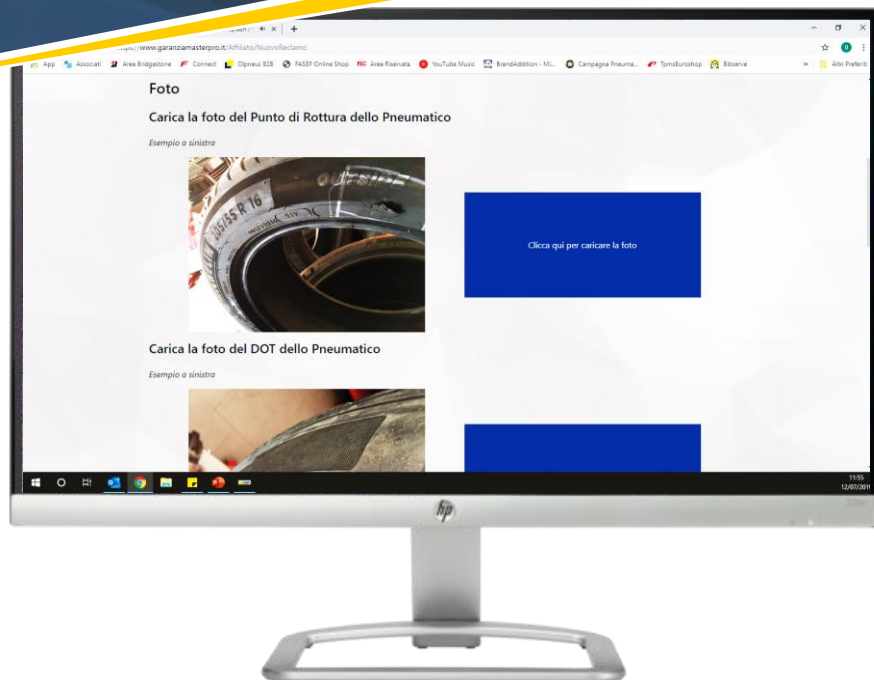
https://www.garanziamasterpro.it/Affiliato/NuovoReclamo

App Associati Area Bridgestone Connect Oipneus B2B FASEP Online Shop Area Riservata YouTube Music BrandAddition - Mi... Campagna Pneuma... TpmsEuroshop Bibserve » Altri Preferiti

Foto

Carica la foto del Punto di Rottura dello Pneumatico

Esempio a sinistra

205/55 R 16

Clicca qui per caricare la foto

Carica la foto del DOT dello Pneumatico

Esempio a sinistra

11:55
12/07/201

hp